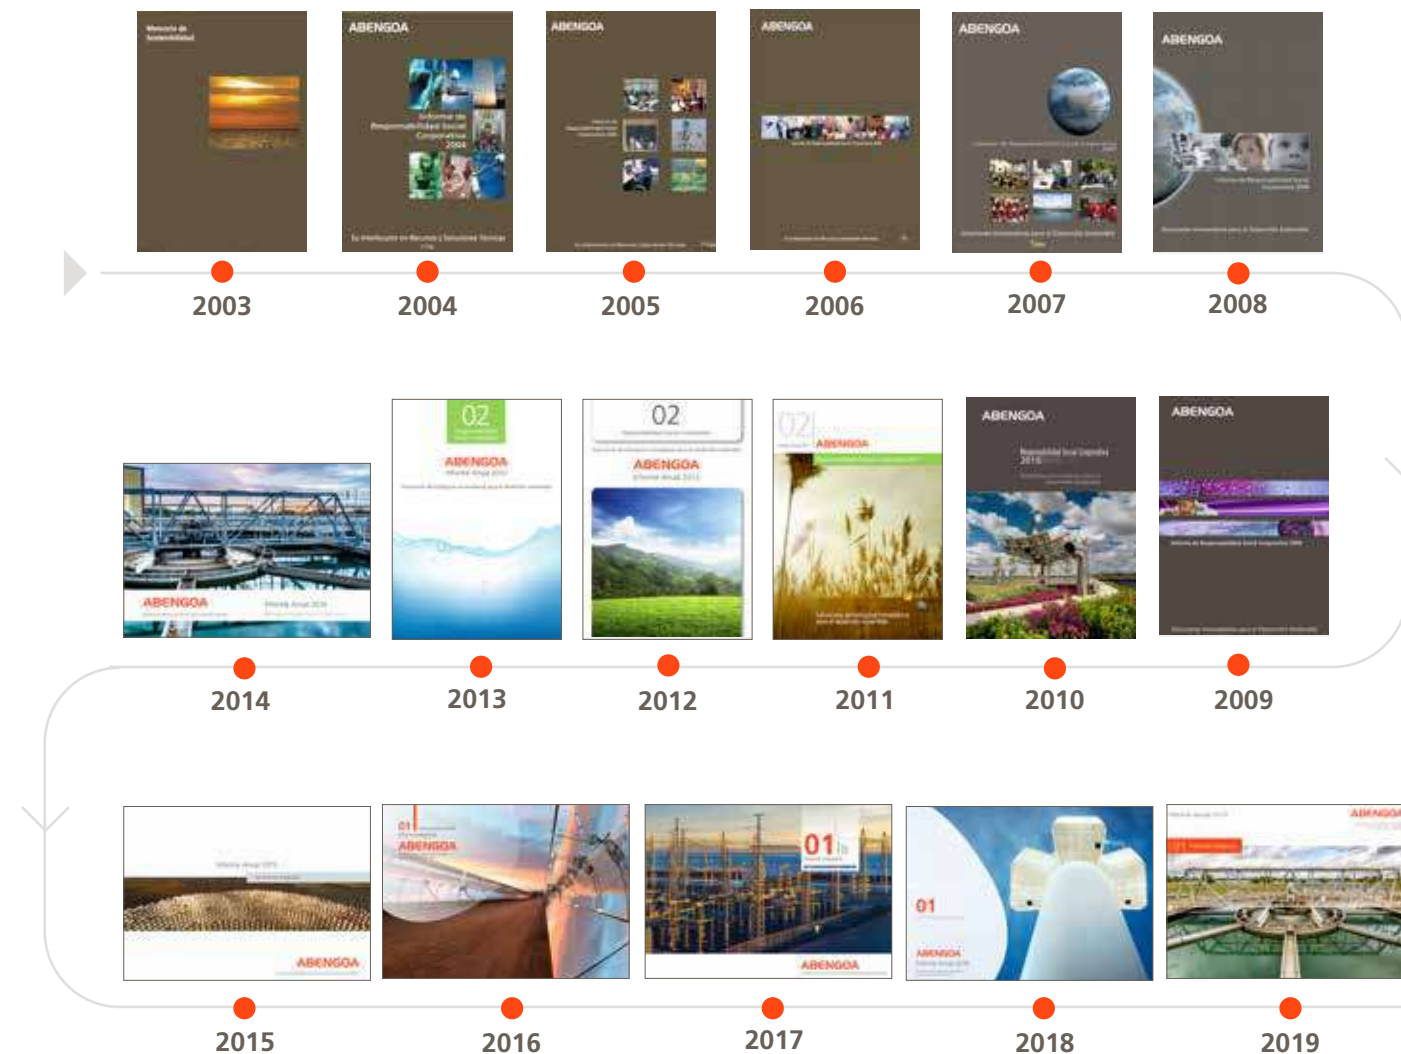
ABENGOA

Informe de Responsabilidad Social Corporativa 2004

ABENGOA

ABENGOA

ABENGOA

ABENGOA

2003

2004

2005

2006

2007

2008

02

ABENGOA

02

ABENGOA

02

ABENGOA

ABENGOA

ABENGOA

ABENGOA

2014

2013

2012

2011

2010

2009

ABENGOA

01

ABENGOA

01

ABENGOA

01

ABENGOA

ABENGOA

2015

2016

2017

2018

2019